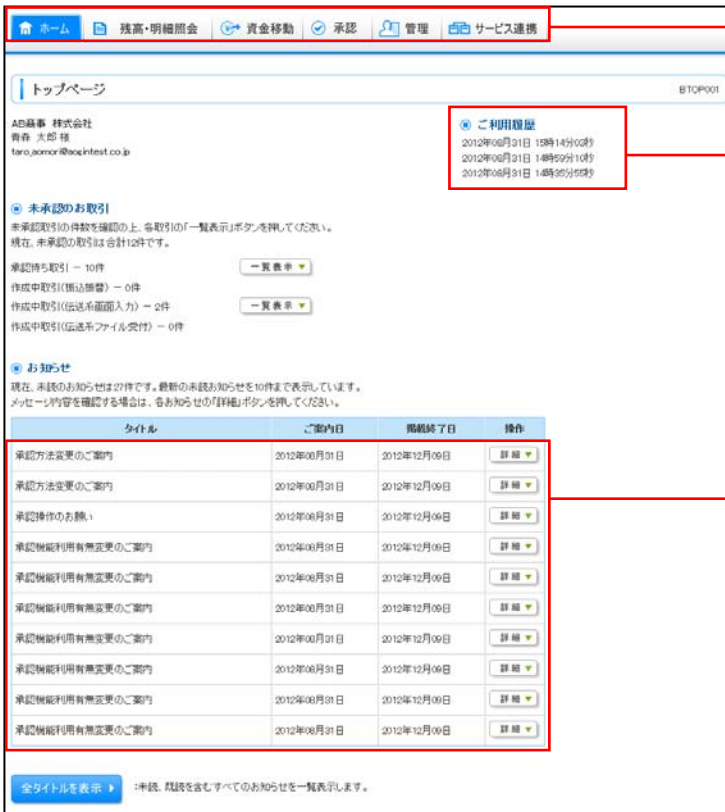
ホーム | 残高・明細照会 | 資金移動 | 承認 | 管理 | サービス連携

トップページ

BTOP001

AB商事 株式会社
青森 太郎 様
taro_aomori@aogintest.co.jp

ご利用履歴
2012年08月31日 15時14分03秒
2012年08月31日 14時59分10秒
2012年08月31日 14時35分55秒

未承認のお取引
未承認取引の件数を確認の上、各取引の「一覧表示」ボタンを押してください。
現在、未承認の取引は合計12件です。

承認待ち取引 － 10件 一覧表示
作成中取引(振込振替) － 0件
作成中取引(伝送系画面入力) － 2件 一覧表示
作成中取引(伝送系ファイル受付) － 0件

お知らせ
現在、未読のお知らせは27件です。最新の未読お知らせを10件まで表示しています。
メッセージ内容を確認する場合は、各お知らせの「詳細」ボタンを押してください。

| タイトル | ご案内日 | 掲載終了日 | 操作 |
|---|---|---|---|
| 承認方法変更のご案内 | 2012年08月31日 | 2012年12月09日 | 詳細 |
| 承認方法変更のご案内 | 2012年08月31日 | 2012年12月09日 | 詳細 |
| 承認操作のお願い | 2012年08月31日 | 2012年12月09日 | 詳細 |
| 承認機能利用有無変更のご案内 | 2012年08月31日 | 2012年12月09日 | 詳細 |
| 承認機能利用有無変更のご案内 | 2012年08月31日 | 2012年12月09日 | 詳細 |
| 承認機能利用有無変更のご案内 | 2012年08月31日 | 2012年12月09日 | 詳細 |
| 承認機能利用有無変更のご案内 | 2012年08月31日 | 2012年12月09日 | 詳細 |
| 承認機能利用有無変更のご案内 | 2012年08月31日 | 2012年12月09日 | 詳細 |
| 承認機能利用有無変更のご案内 | 2012年08月31日 | 2012年12月09日 | 詳細 |
| 承認機能利用有無変更のご案内 | 2012年08月31日 | 2012年12月09日 | 詳細 |

全タイトルを表示 ：未読、既読を含むすべてのお知らせを一覧表示します。